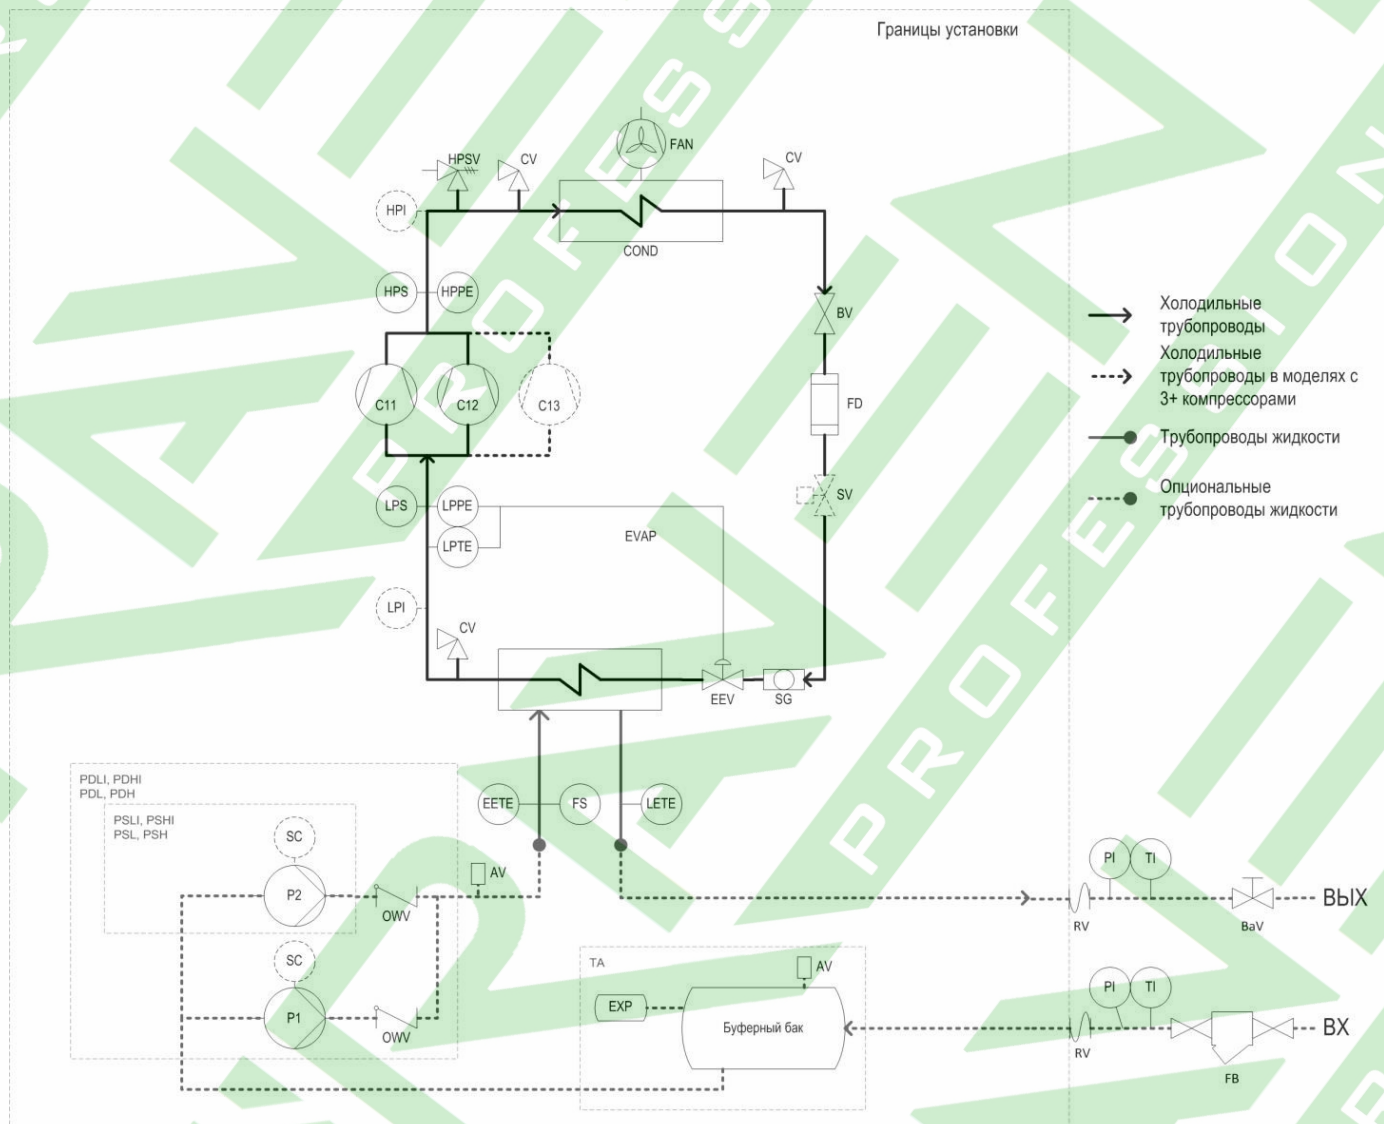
Границы установки

HPSV
CV
FAN
CV
HPI
COND
HPS
HPPE
BV
C11
C12
C13
FD
SV
LPS
LPPE
LPTE
EVAP
LPI
CV
EEV
SG

Холодильные трубопроводы

Холодильные трубопроводы в моделях с 3+ компрессорами

Трубопроводы жидкости

Опциональные трубопроводы жидкости

PDLI, PDHI
PDL, PDH
PSLI, PSHI
PSL, PSH
SC
P2
EETE
FS
LETE
AV
OWV
SC
P1
OWV
PI
TI
RV
BaV
ВЫХ
TA
AV
EXP
Буферный бак
PI
TI
RV
FB
ВХ